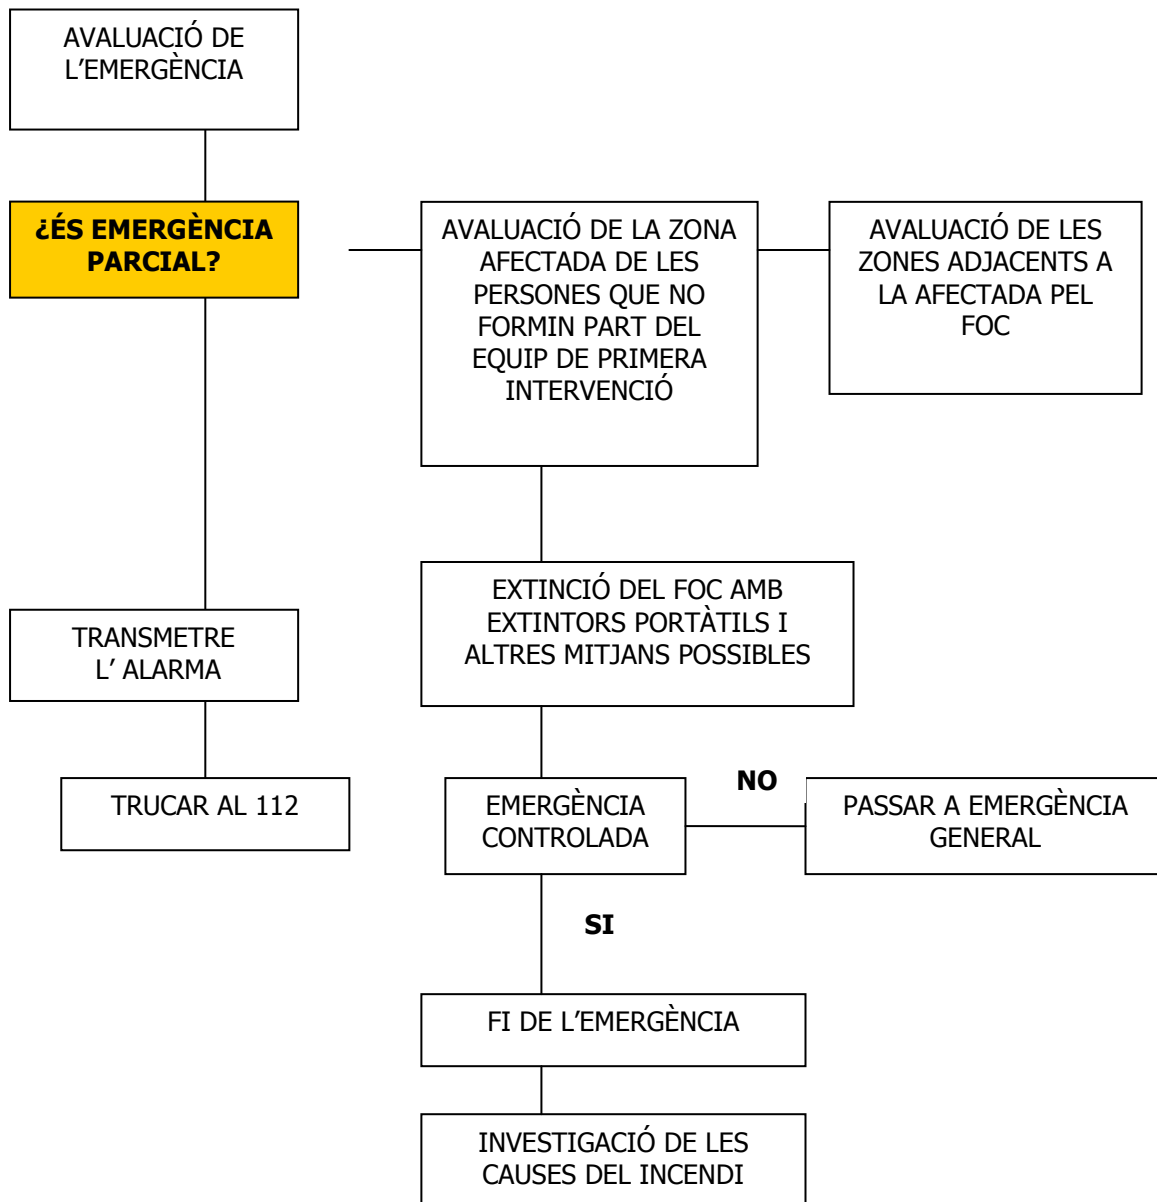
AVALUACIÓ DE L'EMERGÈNCIA

¿ÉS EMERGÈNCIA PARCIAL?

AVALUACIÓ DE LA ZONA AFECTADA DE LES PERSONES QUE NO FORMIN PART DEL EQUIP DE PRIMERA INTERVENCIÓ

AVALUACIÓ DE LES ZONES ADJACENTS A LA AFECTADA PEL FOC

EXTINCIÓ DEL FOC AMB EXTINTORS PORTÀTILS I ALTRES MITJANS POSSIBLES

TRANSMETRE L' ALARMA

TRUCAR AL 112

EMERGÈNCIA CONTROLADA

NO

PASSAR A EMERGÈNCIA GENERAL

SI

FI DE L'EMERGÈNCIA

INVESTIGACIÓ DE LES CAUSES DEL INCENDI